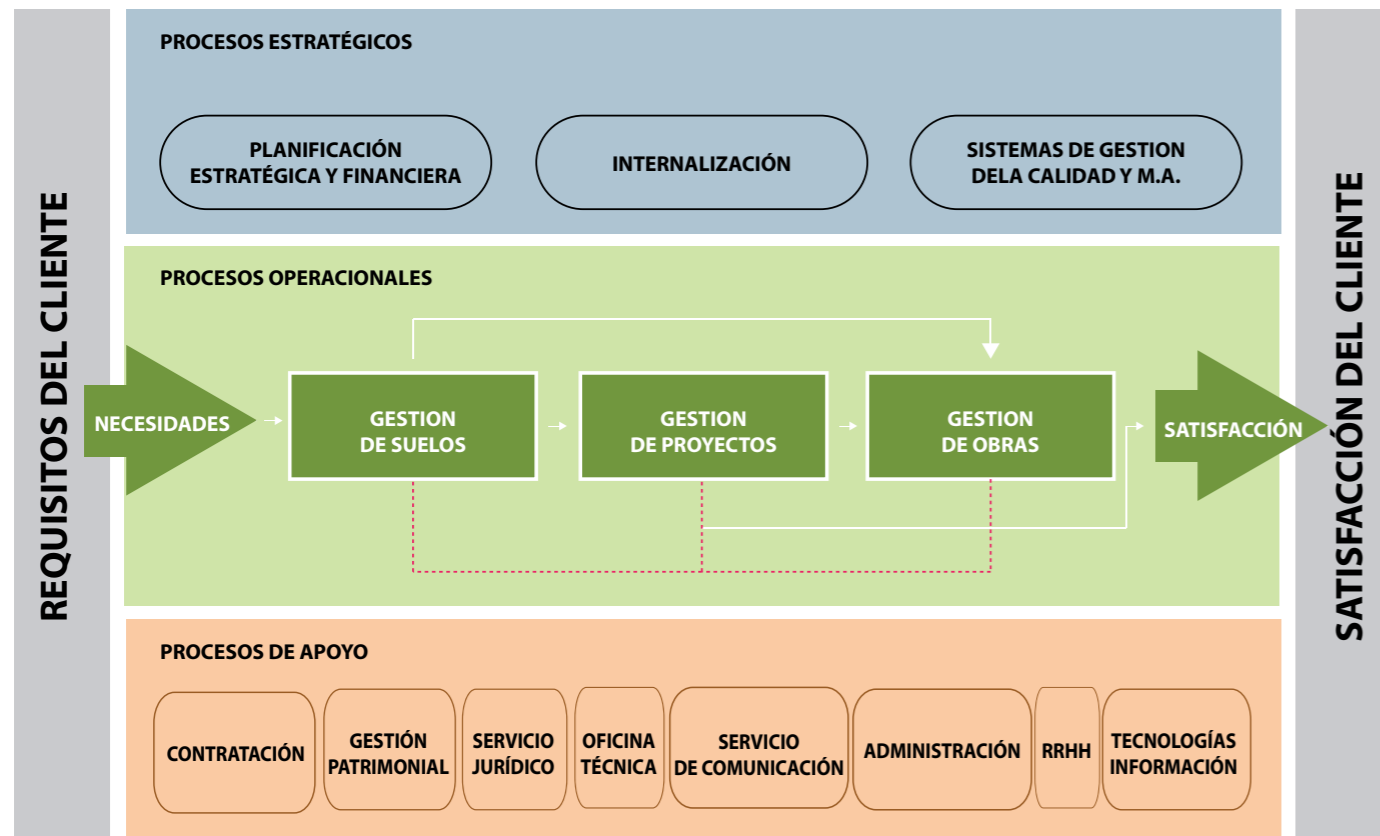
REQUISITOS DEL CLIENTE

PROCESOS ESTRATÉGICOS

PLANIFICACIÓN ESTRATÉGICA Y FINANCIERA

INTERNALIZACIÓN

SISTEMAS DE GESTION DELA CALIDAD Y M.A.

PROCESOS OPERACIONALES

NECESIDADES

GESTION DE SUELOS

GESTION DE PROYECTOS

GESTION DE OBRAS

SATISFACCIÓN

PROCESOS DE APOYO

CONTRATACIÓN

GESTIÓN PATRIMONIAL

SERVICIO JURÍDICO

OFICINA TÉCNICA

SERVICIO DE COMUNICACIÓN

ADMINISTRACIÓN

RRHH

TECNOLOGÍAS INFORMACIÓN

SATISFACCIÓN DEL CLIENTE